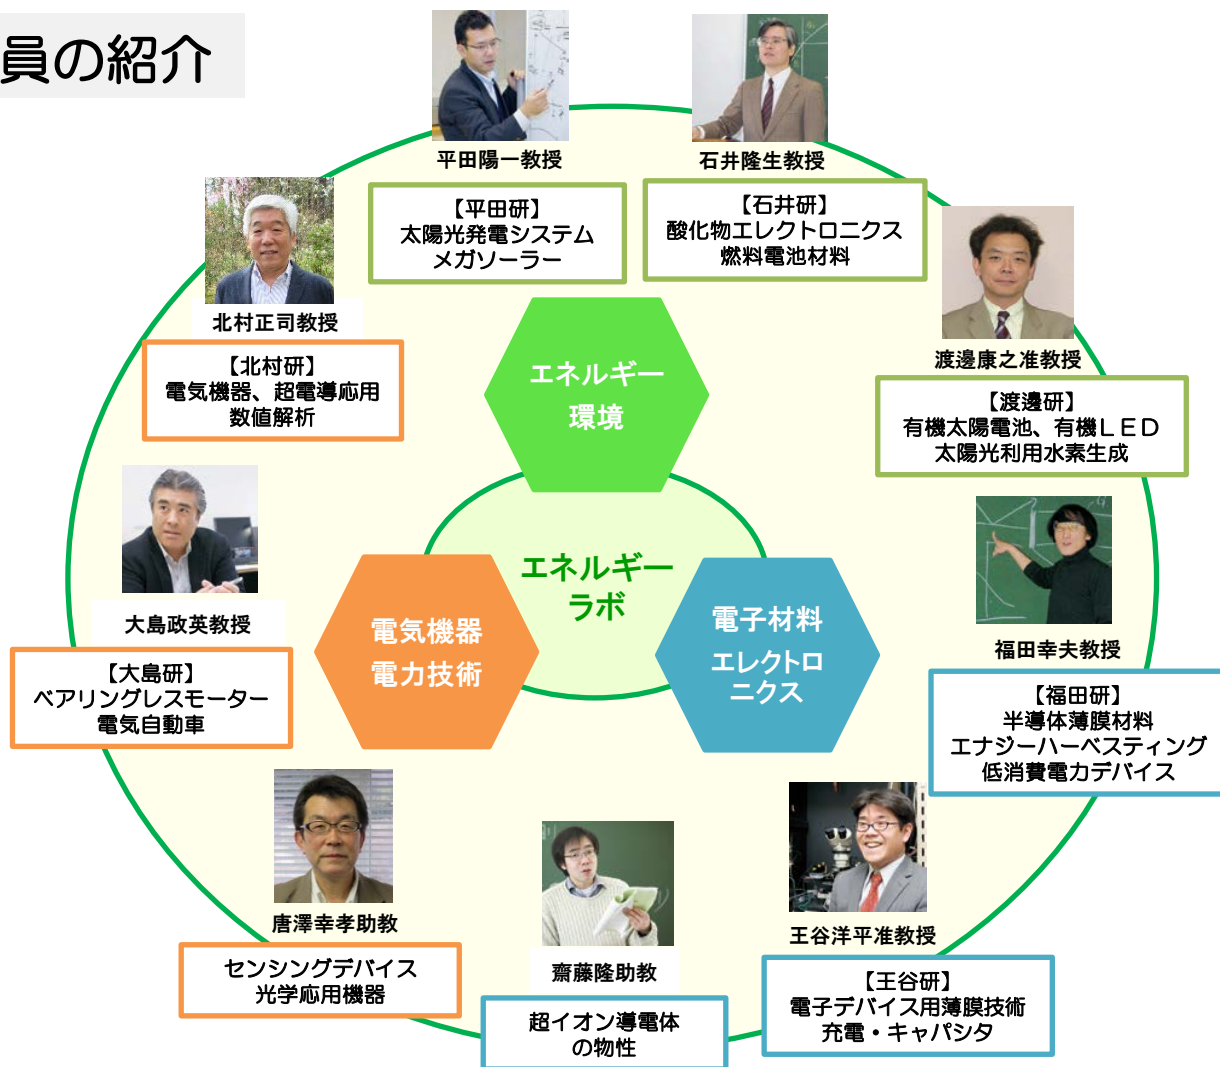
員の紹介

平田陽一教授

【平田研】
太陽光発電システム
メガソーラー

石井隆生教授

【石井研】
酸化物エレクトロニクス
燃料電池材料

北村正司教授

【北村研】
電気機器、超電導応用
数値解析

渡邊康之准教授

【渡邊研】
有機太陽電池、有機ＬＥＤ
太陽光利用水素生成

エネルギー
環境

エネルギー
ラボ

電気機器
電力技術

電子材料
エレクトロニクス

大島政英教授

【大島研】
ベアリングレスモーター
電気自動車

福田幸夫教授

【福田研】
半導体薄膜材料
エナジーハーベスティング
低消費電力デバイス

唐澤幸孝助教

センシングデバイス
光学応用機器

齋藤隆助教

超イオン導電体
の物性

王谷洋平准教授

【王谷研】
電子デバイス用薄膜技術
充電・キャパシタ